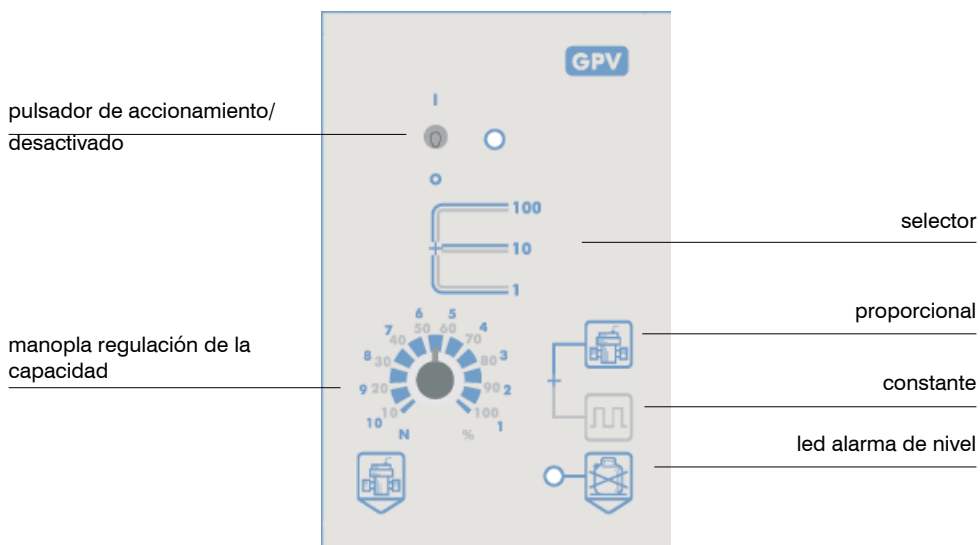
GPV

pulsador de accionamiento/ desactivado

I

O

100

10

1

selector

manopla regulación de la capacidad

6 5
7 50 60 4
40 70
8 30 80 3
9 20 90 2
10 100 1
10 N % 

proporcional

constante

led alarma de nivel